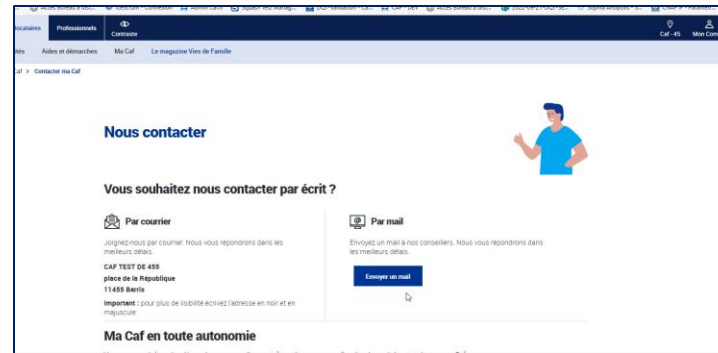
Allocataires Professionnels Contraste Caf - 45 Mon Compte

ités Aides et démarches Ma Caf Le magazine Vies de Famille

Caf > Contacter ma Caf

Nous contacter

Vous souhaitez nous contacter par écrit ?

Par courrier

Joignez-nous par courrier. Nous vous répondrons dans les meilleurs délais.

CAF TEST DE 455
place de la République
11455 Barris

Important : pour plus de lisibilité écrivez l'adresse en noir et en majuscule

Par mail

Envoyez un mail à nos conseillers. Nous vous répondrons dans les meilleurs délais.

Envoyer un mail

Ma Caf en toute autonomie